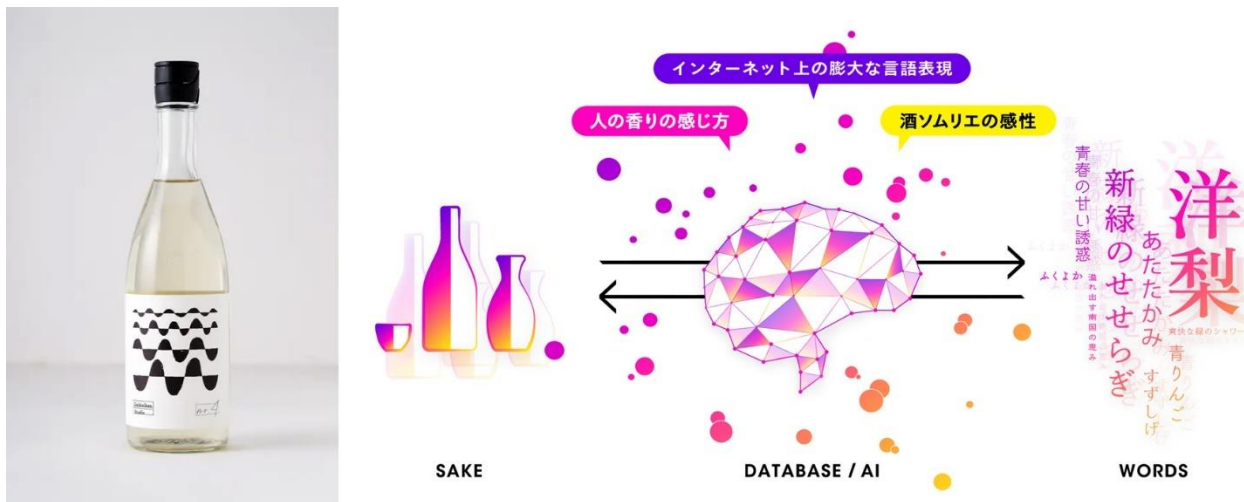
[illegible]
no.4

インターネット上の膨大な言語表現

人の香りの感じ方

酒ソムリエの感性

洋梨
新緑のせせらぎ
あたたかみ
青春の甘い誘惑
青りんご
すずしげ
ふくよか
溢れ出す南国の恵み
爽快な緑のシャワー

SAKE

DATABASE / AI

WORDS